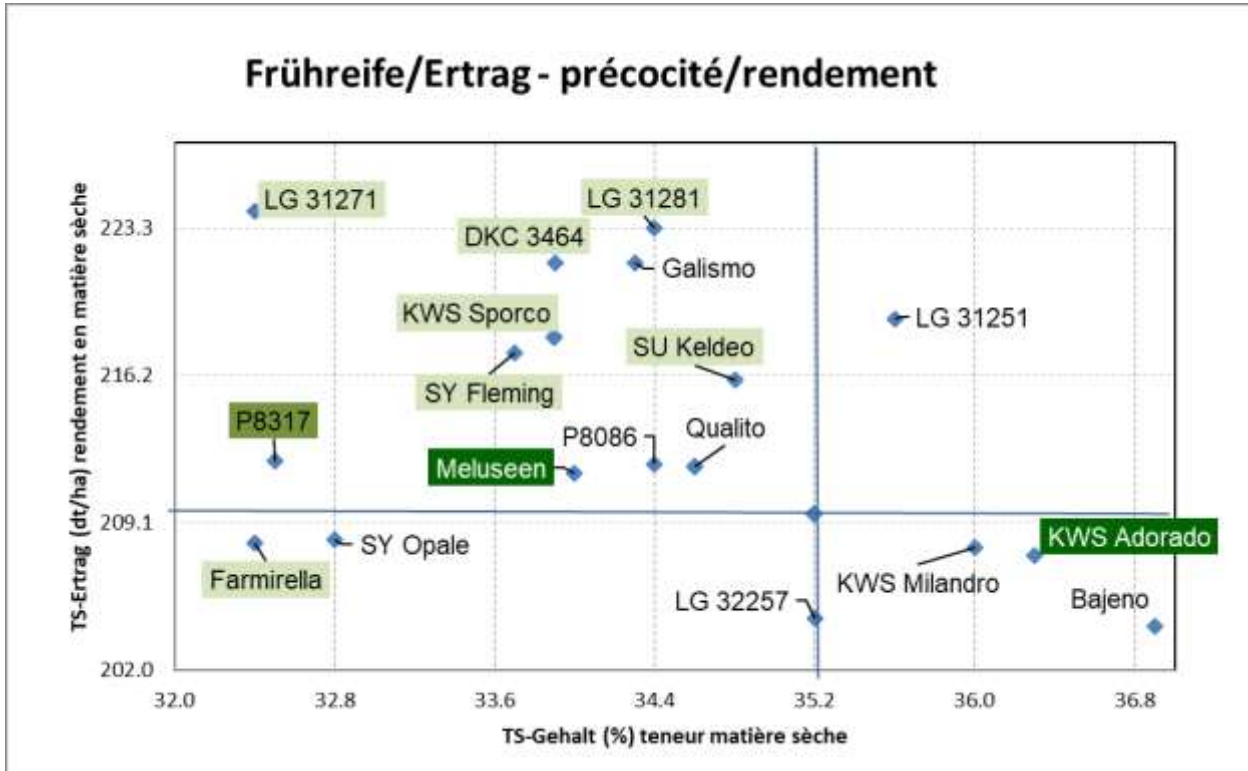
Frühreife/Ertrag - précocité/rendement

TS-Ertrag (dt/ha) rendement en matière sèche

223.3
216.2
209.1
202.0

32.0
32.8
33.6
34.4
35.2
36.0
36.8

TS-Gehalt (%) teneur matière sèche

LG 31271
LG 31281
DKC 3464
Galismo
KWS Sporco
LG 31251
SU Keldeo
SY Fleming
P8317
P8086
Qualito
Meluseen
SY Opale
KWS Adorado
Farmirella
KWS Milandro
LG 32257
Bajeno